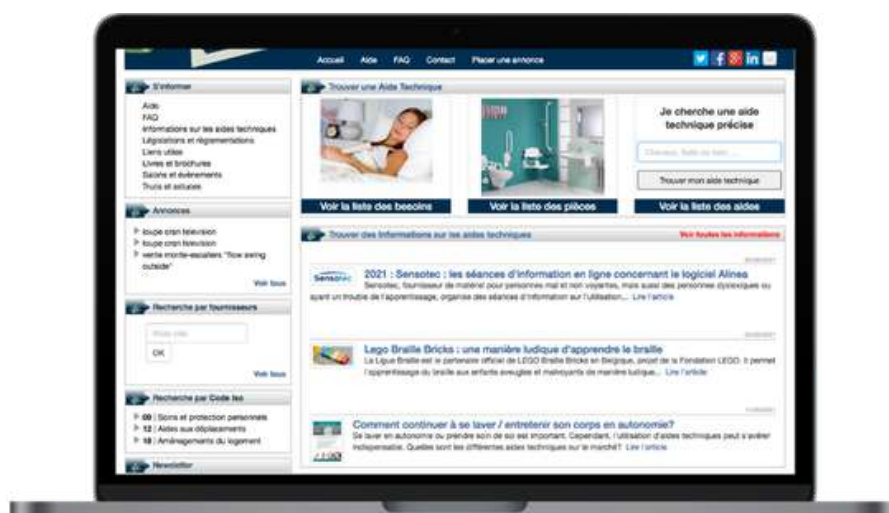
Accueil Aide FAQ Contact Placer une annonce

S'informer

Aide
FAQ
Informations sur les aides techniques
Législations et réglementations
Liens utiles
Livres et brochures
Salons et événements
Trucs et astuces

Annonces

loupe cran television
loupe cran television
vente monte-escaliers "flow swing outside"

Voir tous

Recherche par fournisseurs

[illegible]
OK

Voir tous

Recherche par Code Iso

09 | Soins et protection personnels
12 | Aides aux déplacements
18 | Aménagements du logement

Newsletter

Trouver une Aide Technique

Je cherche une aide technique précise

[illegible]

Trouver mon aide technique

Voir la liste des besoins
Voir la liste des pièces
Voir la liste des aides

Trouver des informations sur les aides techniques

Voir toutes les informations

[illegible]

Sensotec

2021 : Sensotec : les séances d'information en ligne concernant le logiciel Alinea

Sensotec, fournisseur de matériel pour personnes mal et non voyantes, mais aussi des personnes dyslexiques ou ayant un trouble de l'apprentissage, organise des séances d'information sur l'utilisation... Lire l'article

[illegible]

Lego Braille Bricks : une manière ludique d'apprendre le braille

La Ligue Braille est le partenaire officiel de LEGO Braille Bricks en Belgique, projet de la Fondation LEGO. Il permet l'apprentissage du braille aux enfants aveugles et malvoyants de manière ludique... Lire l'article

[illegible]

Comment continuer à se laver / entretenir son corps en autonomie?

Se laver en autonomie ou prendre soin de soi est important. Cependant, l'utilisation d'aides techniques peut s'avérer indispensable. Quelles sont les différentes aides techniques sur le marché? Lire l'article